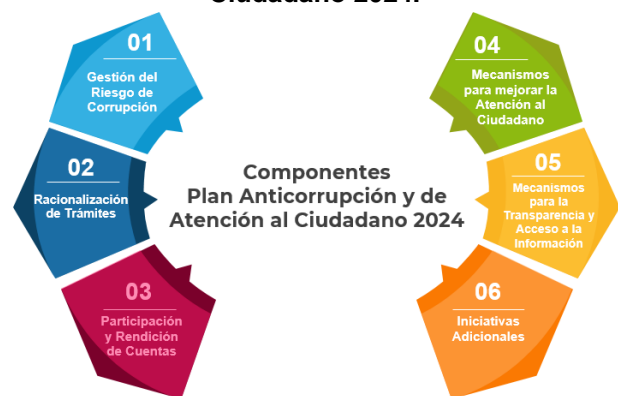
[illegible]

01
Gestión del Riesgo de Corrupción

02
Racionalización de Trámites

03
Participación y Rendición de Cuentas

Componentes Plan Anticorrupción y de Atención al Ciudadano 2024

04
Mecanismos para mejorar la Atención al Ciudadano

05
Mecanismos para la Transparencia y Acceso a la Información

06
Iniciativas Adicionales